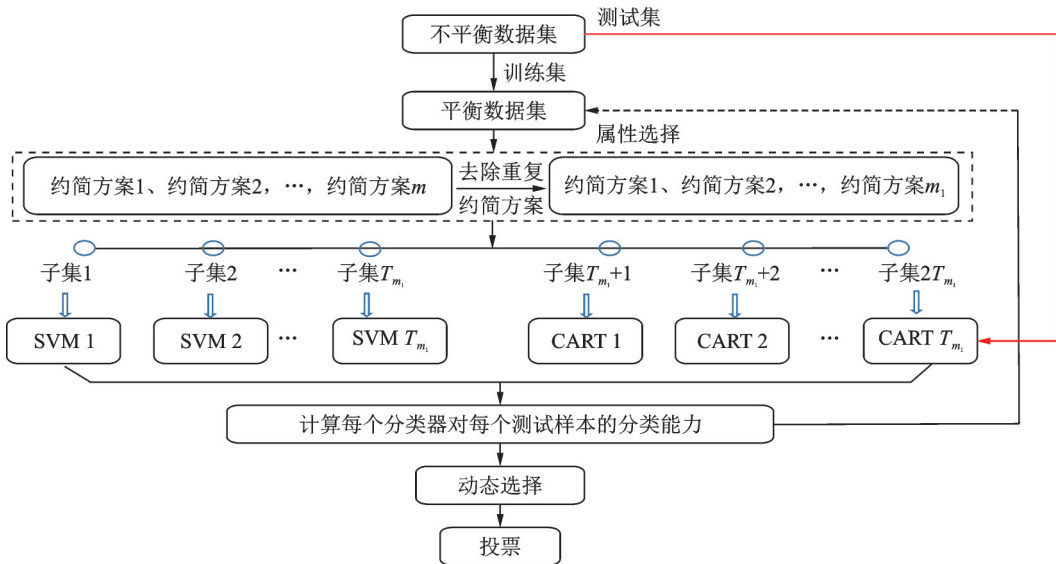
不平衡数据集

测试集

训练集

平衡数据集

属性选择

约简方案1、约简方案2，…，约简方案$m$

去除重复约简方案

约简方案1、约简方案2，…，约简方案$m_1$

子集1

子集2

…

子集$T_{m_1}$

子集$T_{m_1}$+1

子集$T_{m_1}$+2

…

子集2$T_{m_1}$

SVM 1

SVM 2

…

SVM $T_{m_1}$

CART 1

CART 2

…

CART $T_{m_1}$

计算每个分类器对每个测试样本的分类能力

动态选择

投票